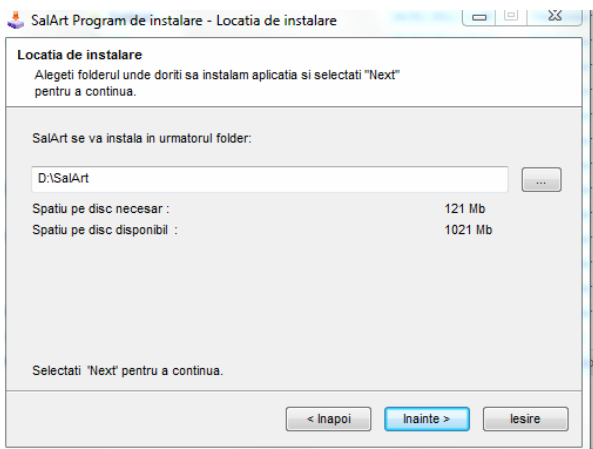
SalArt Program de instalare - Locatia de instalare

Locatia de instalare
Alegeti folderul unde doriti sa instalam aplicatia si selectati "Next" pentru a continua.

SalArt se va instala in urmatorul folder:

D:\SalArt

...

Spatiu pe disc necesar : 121 Mb
Spatiu pe disc disponibil : 1021 Mb

Selectati 'Next' pentru a continua.

< Inapoi
Inainte >
Iesire